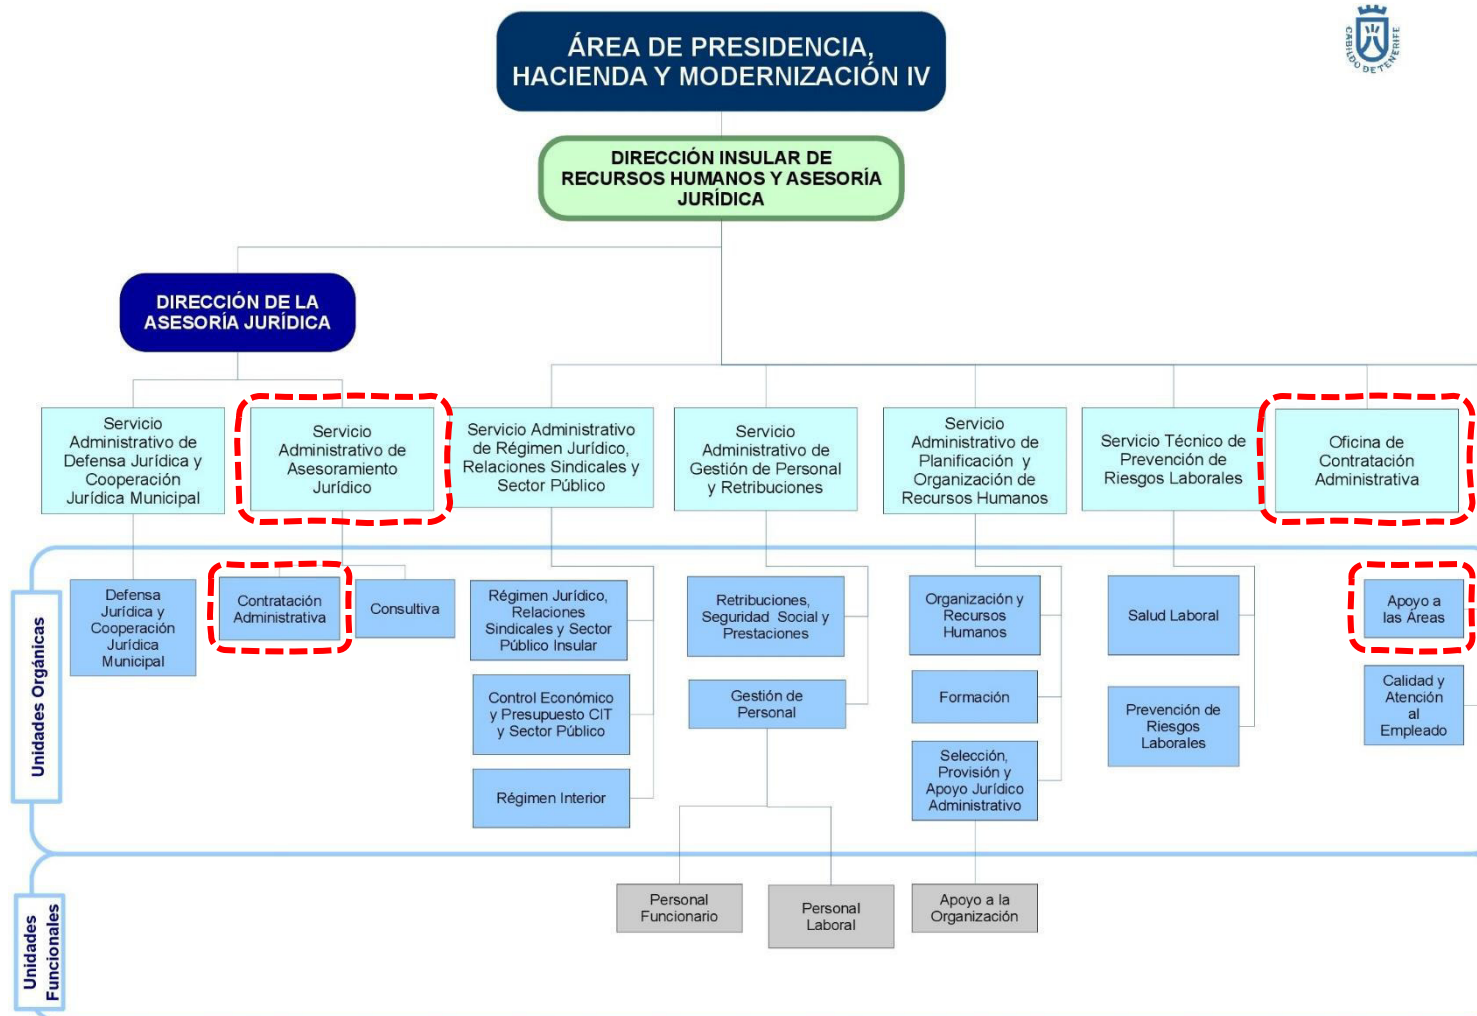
ÁREA DE PRESIDENCIA, HACIENDA Y MODERNIZACIÓN IV

CABILDO DE TENERIFE

DIRECCIÓN INSULAR DE RECURSOS HUMANOS Y ASESORÍA JURÍDICA

DIRECCIÓN DE LA ASESORÍA JURÍDICA

Servicio Administrativo de Defensa Jurídica y Cooperación Jurídica Municipal

Servicio Administrativo de Asesoramiento Jurídico

Servicio Administrativo de Régimen Jurídico, Relaciones Sindicales y Sector Público

Servicio Administrativo de Gestión de Personal y Retribuciones

Servicio Administrativo de Planificación y Organización de Recursos Humanos

Servicio Técnico de Prevención de Riesgos Laborales

Oficina de Contratación Administrativa

Unidades Orgánicas

Defensa Jurídica y Cooperación Jurídica Municipal

Contratación Administrativa

Consultiva

Régimen Jurídico, Relaciones Sindicales y Sector Público Insular

Control Económico y Presupuesto CIT y Sector Público

Régimen Interior

Retribuciones, Seguridad Social y Prestaciones

Gestión de Personal

Organización y Recursos Humanos

Formación

Selección, Provisión y Apoyo Jurídico Administrativo

Salud Laboral

Prevención de Riesgos Laborales

Apoyo a las Áreas

Calidad y Atención al Empleado

Unidades Funcionales

Personal Funcionario

Personal Laboral

Apoyo a la Organización